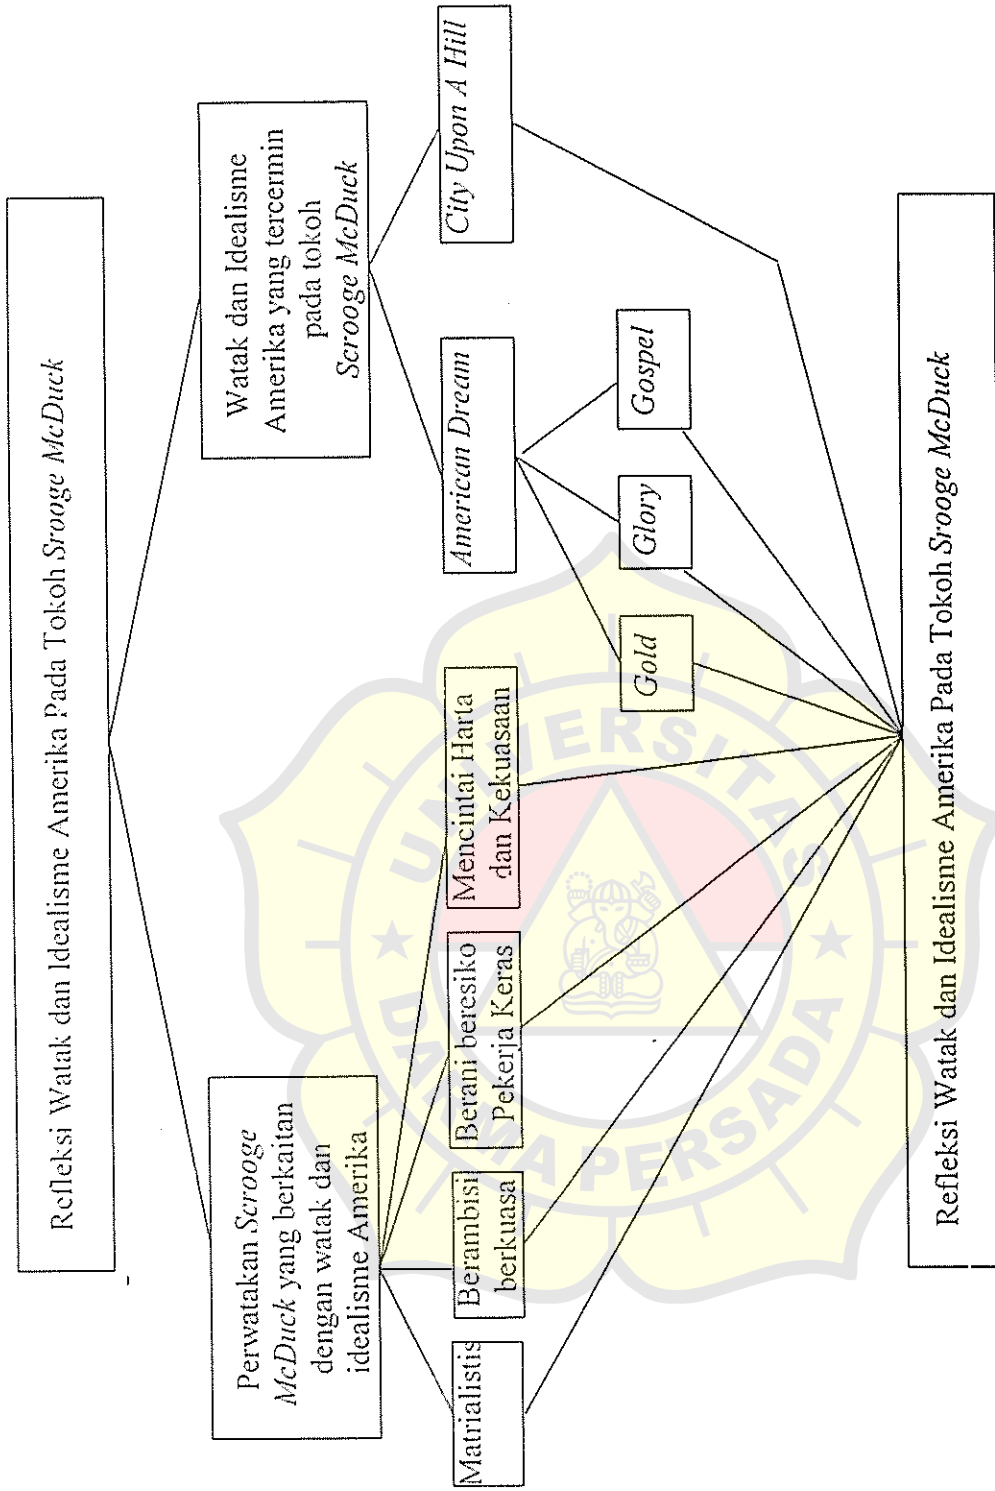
Refleksi Watak dan Idealisme Amerika Pada Tokoh Srooge McDuck

Perwatakan Scrooge McDuck yang berkaitan dengan watak dan idealisme Amerika

Watak dan Idealisme Amerika yang tercermin pada tokoh Scrooge McDuck

Matrialistis

Berambisi berkuasa

Berani beresiko Pekerja Keras

Mencintai Harta dan Kekuasaan

American Dream

City Upon A Hill

Gold

Glory

Gospel

Refleksi Watak dan Idealisme Amerika Pada Tokoh Srooge McDuck

UNIVERSITAS DARMA PERSADA